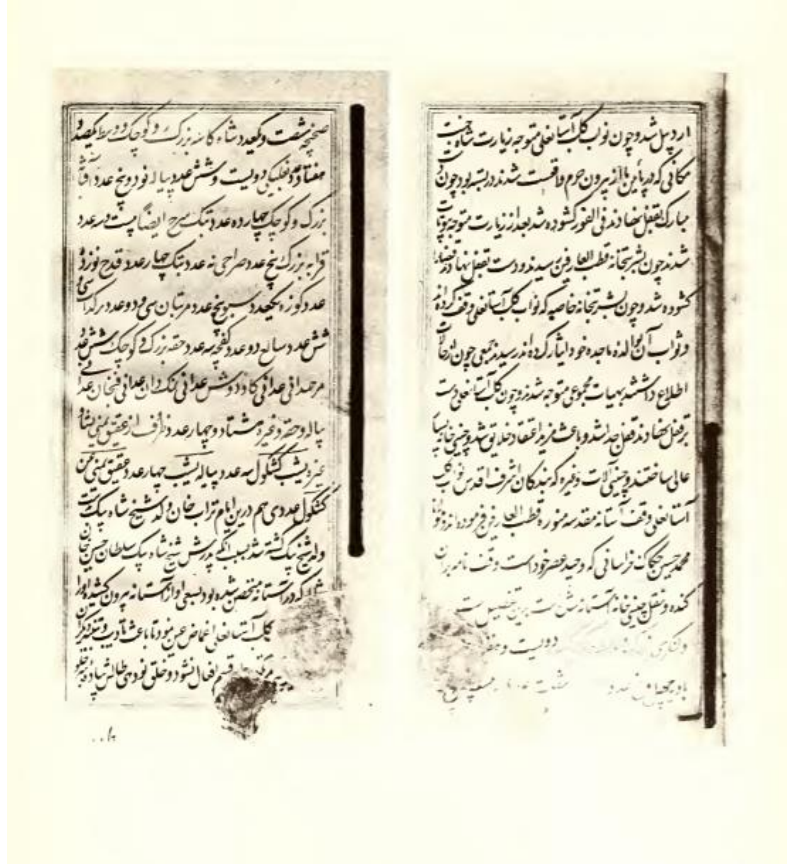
اردبیل شد و چون نوبت کلب آستان علی متوجه زیارت شاه جنت مکانی که در پایان دالان بیرون حرم واقعست شدند در بسته بود و چون مبارک قفل نهاده بودند فی الفور گشوده شد بعد از زیارت متوجه بیت شدند چون به شربتخانه قطب العارفین رسیدند درست قفل نهاده بودند فی الحال گشوده شد و چون به شربتخانه خاصه که نواب کلب آستان علی وقف کرده و ذوات آن بحمدالله ماجد خود دیار کرده اند رسیدند تعمیر چون اطلاع داشتند بمهمات مجموع متوجه شدند و چون کلب آستان علی دست بر قفل نهادند قفل جدا شد و باعث مزید اعتقاد خلایق شد چینی های بسیار عالی ساختند و چینی آلات و ذخیره که بندگان اشرف قدس سره تبعیت آستان علی وقف آستانه مقدسه منوره قطب العارفین فرموده اند و قرقو محمد حسین چگنی خراسانی که در حسین عصر خود است وقف نامه در کنده و نقل چینی خانه آستانه منوره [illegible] و کاسی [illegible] دولت و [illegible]
باو جهل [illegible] عدد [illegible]

صحیح نشست و کمید دشاه کاسه بزرگ و کوچک دور سنه کمید مغفاة و تنظیه بیع دویست و شش عدد پیاله نود و پنج عدد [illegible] بزرگ و کوچک چهار عدد تنگ سرح ایضا پنج عدد تراب بزرگ پنج عدد صراحی نه عدد تنگ چهار عدد قدح نوزده عدد کوزه یکصد و سی و پنج عدد مرتبان سی و دو عدد در کراه سی شش عدد دساع دو عدد کفچه سه عدد حقه بزرگ که کوچک بیست و شش عدد مرحمه اکبی عداکی کاوه و شش عدد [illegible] بکنار لجهانی فنجان یک عدد پیاله ده و حقه و خیره هشتاد و چهار عدد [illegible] ایضا تخریب کشکول سه عدد پیاله بیست و چهار عدد عقیق یمنی بحق کشکول یک عدد پیاله ای هم در این ایام تراب خان که شیخ شاه و بیگ ولد شیخ بیگ کشته شده که پسر شیخ شاه بیگ سلطان حسین شاه که در آستانه منتصب شده بود دستی از آستانه بیرون کشیده بود کلب آستان علی اعماض عین نمود و آباء شاه آدینه تبریزی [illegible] قسم افعال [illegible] و خلق نود و طالب شاه داده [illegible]

۱۰